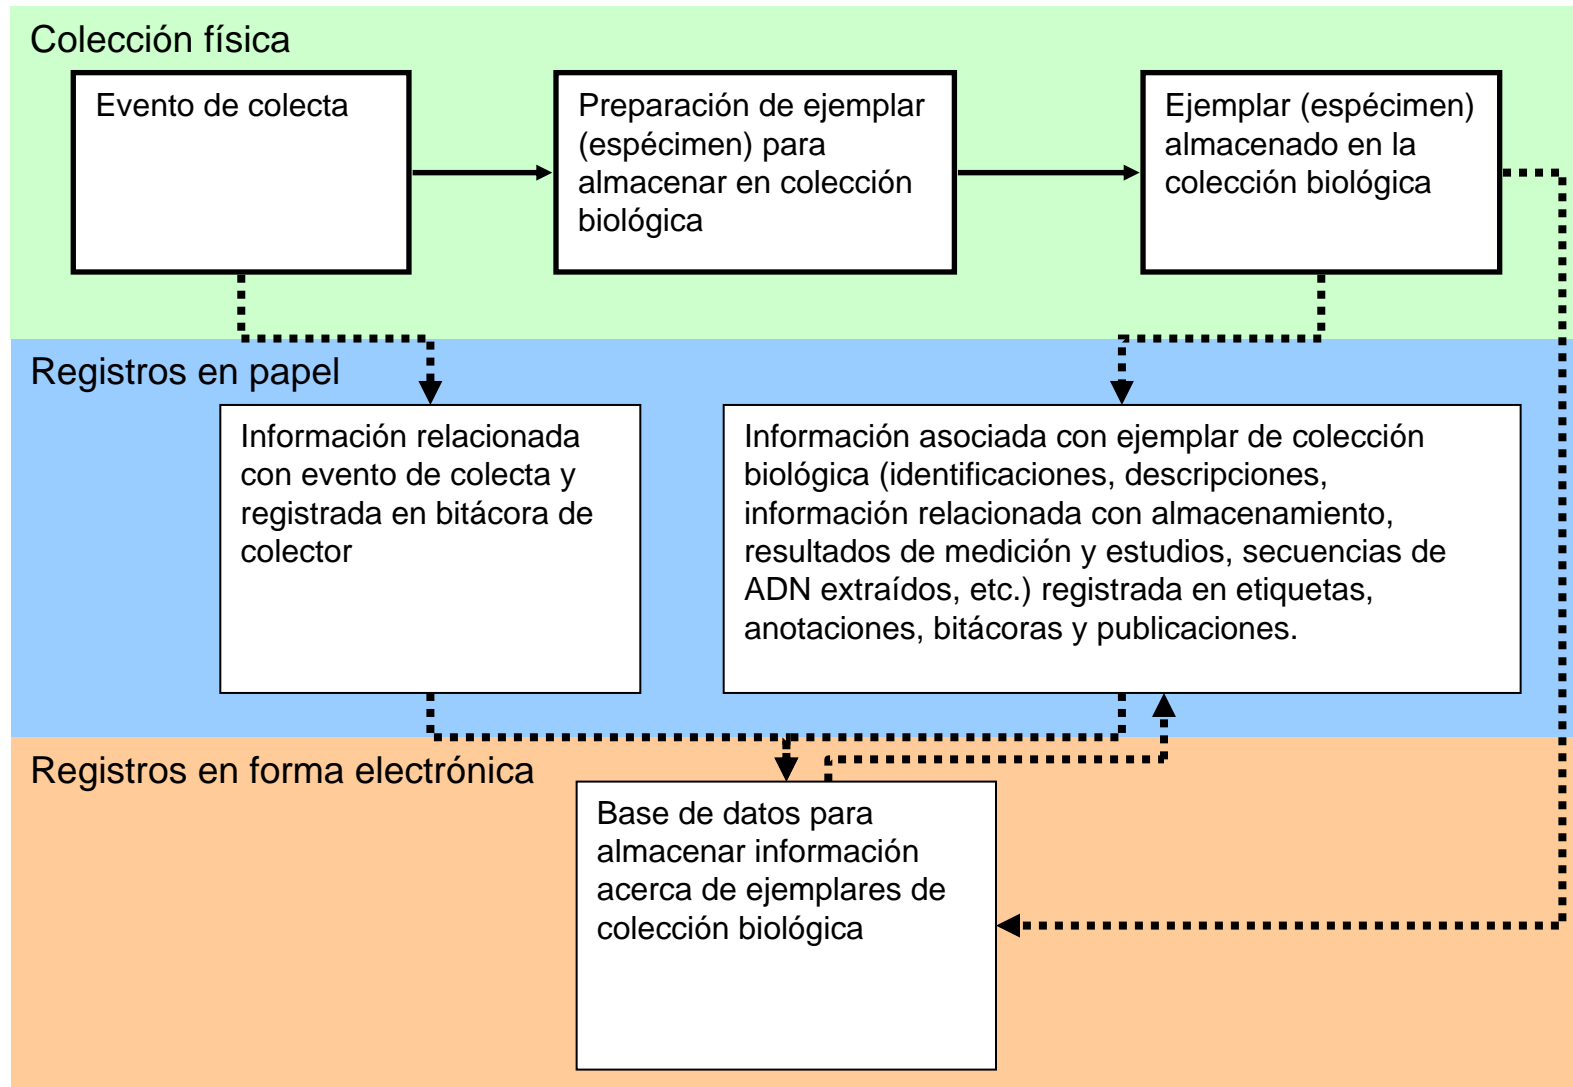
Colección física

Evento de colecta

Preparación de ejemplar (espécimen) para almacenar en colección biológica

Ejemplar (espécimen) almacenado en la colección biológica

Registros en papel

Información relacionada con evento de colecta y registrada en bitácora de colector

Información asociada con ejemplar de colección biológica (identificaciones, descripciones, información relacionada con almacenamiento, resultados de medición y estudios, secuencias de ADN extraídos, etc.) registrada en etiquetas, anotaciones, bitácoras y publicaciones.

Registros en forma electrónica

Base de datos para almacenar información acerca de ejemplares de colección biológica